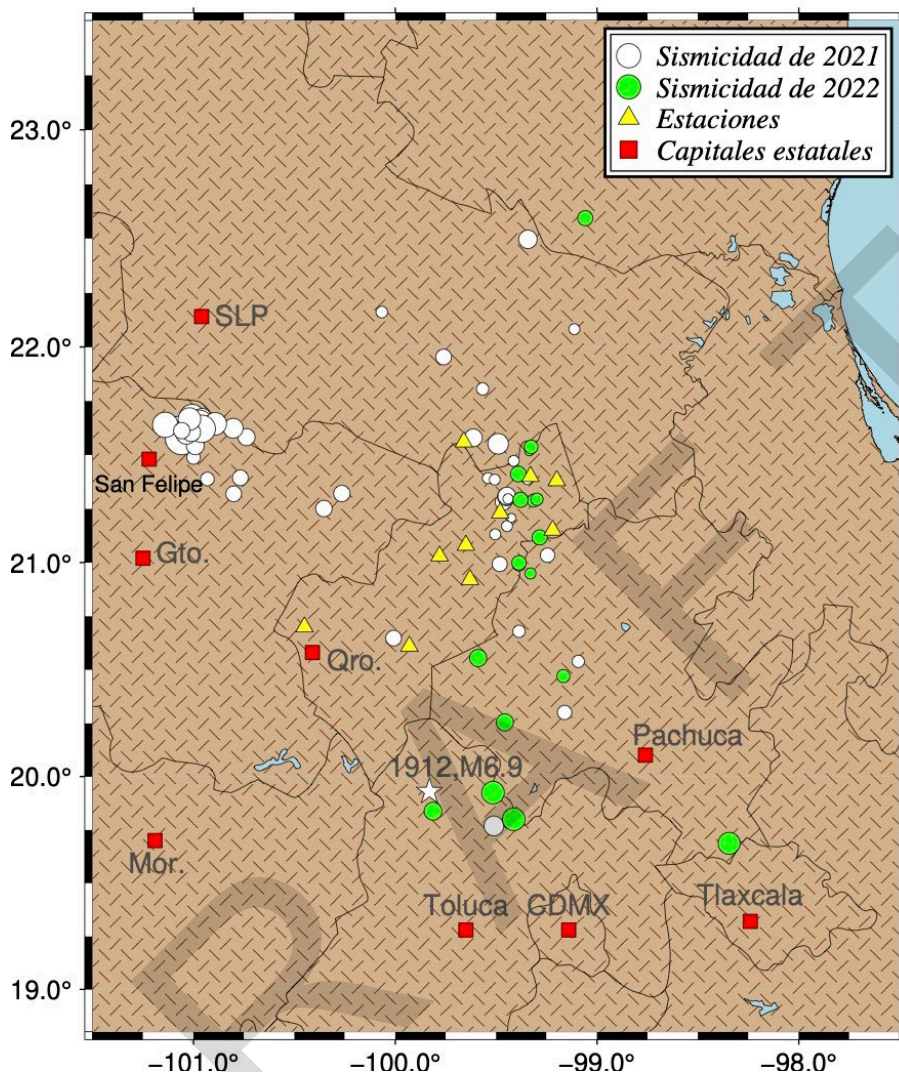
Sismicidad de 2021
Sismicidad de 2022
Estaciones
Capitales estatales

23.0°
22.0°
21.0°
20.0°
19.0°

SLP
San Felipe
Gto.
Qro.
1912,M6.9
Pachuca
Mor.
Toluca
CDMX
Tlaxcala

DRAFT

-101.0°
-100.0°
-99.0°
-98.0°